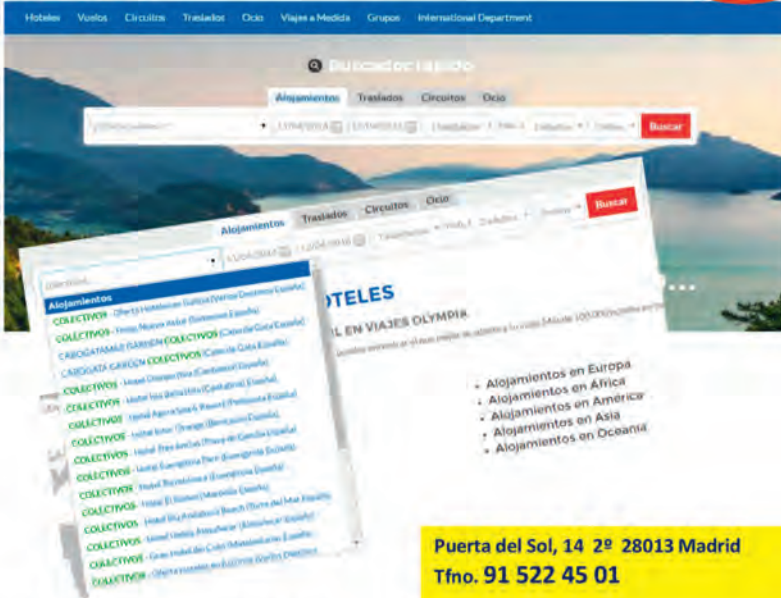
Hoteles Vuelos Circuitos Traslados Ocio Viajes a Medida Grupos International Department

Buscador rápido

Alojamientos Traslados Circuitos Ocio

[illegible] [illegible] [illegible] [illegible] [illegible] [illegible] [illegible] Buscar

Alojamientos Traslados Circuitos Ocio

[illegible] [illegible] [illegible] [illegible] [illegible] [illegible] Buscar

Alojamientos
COLECTIVOS - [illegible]
COLECTIVOS - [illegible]
CABOGATA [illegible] COLECTIVOS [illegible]
CABOGATA GARDEN COLECTIVOS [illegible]
COLECTIVOS - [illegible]
COLECTIVOS - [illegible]
COLECTIVOS - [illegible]
COLECTIVOS - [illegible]
COLECTIVOS - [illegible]
COLECTIVOS - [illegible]
COLECTIVOS - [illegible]
COLECTIVOS - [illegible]
COLECTIVOS - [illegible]
COLECTIVOS - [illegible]
COLECTIVOS - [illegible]
COLECTIVOS - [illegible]
COLECTIVOS - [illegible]
COLECTIVOS - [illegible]

HOTELES
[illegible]L EN VIAJES OLYMPIA
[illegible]

Alojamientos en Europa
Alojamientos en África
Alojamientos en América
Alojamientos en Asia
Alojamientos en Oceanía

Puerta del Sol, 14 2º 28013 Madrid
Tfno. 91 522 45 01